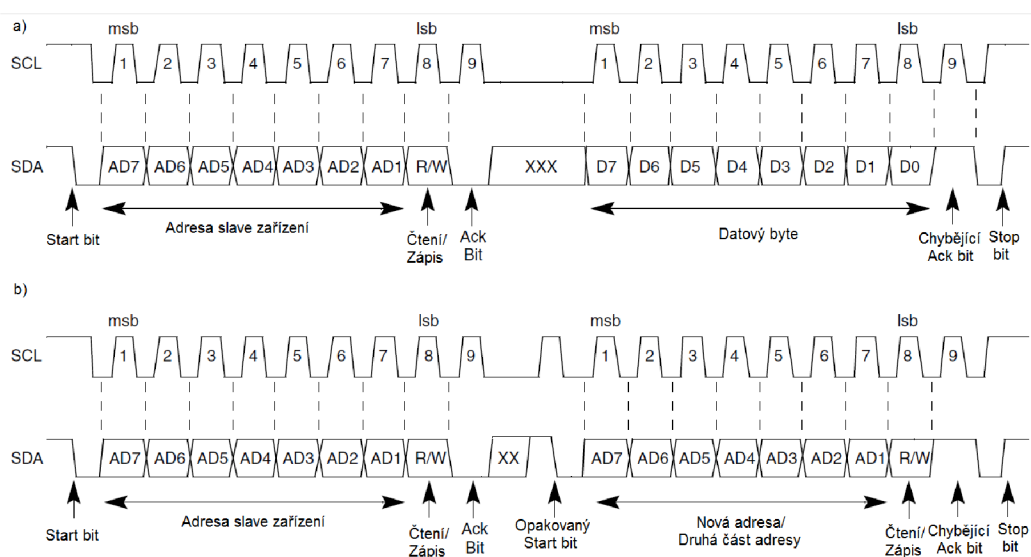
a)

msb lsb msb lsb

SCL 1 2 3 4 5 6 7 8 9 1 2 3 4 5 6 7 8 9

SDA AD7 AD6 AD5 AD4 AD3 AD2 AD1 R/W XXX D7 D6 D5 D4 D3 D2 D1 D0

Start bit

Adresa slave zařízení

Čtení/ Zápis

Ack Bit

Datový byte

Chybějící Ack bit

Stop bit

b)

msb lsb msb lsb

SCL 1 2 3 4 5 6 7 8 9 1 2 3 4 5 6 7 8 9

SDA AD7 AD6 AD5 AD4 AD3 AD2 AD1 R/W XX AD7 AD6 AD5 AD4 AD3 AD2 AD1 R/W

Start bit

Adresa slave zařízení

Čtení/ Zápis

Ack Bit

Opakovaný Start bit

Nová adresa/ Druhá část adresy

Čtení/ Zápis

Chybějící Ack bit

Stop bit